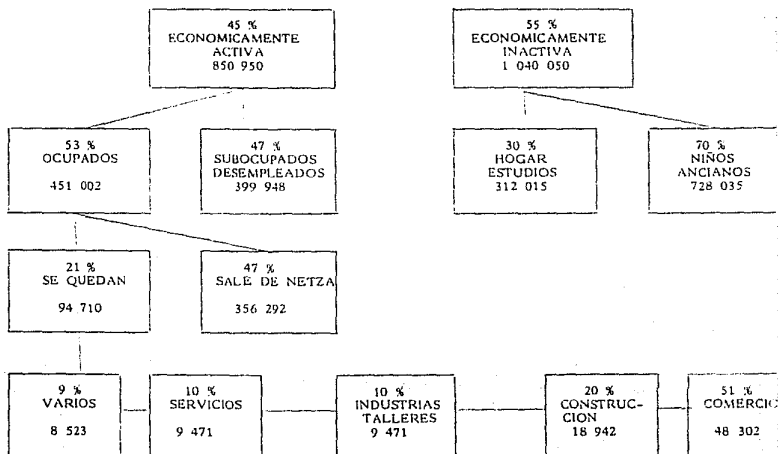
45 %
ECONOMICAMENTE ACTIVA
850 950

55 %
ECONOMICAMENTE INACTIVA
1 040 050

53 %
OCUPADOS
451 002

47 %
SUBOCUPADOS DESEMPLEADOS
399 948

30 %
HOGAR ESTUDIOS
312 015

70 %
NIÑOS ANCIANOS
728 035

21 %
SE QUEDAN
94 710

47 %
SALE DE NETZA
356 292

9 %
VARIOS
8 523

10 %
SERVICIOS
9 471

10 %
INDUSTRIAS TALLERES
9 471

20 %
CONSTRUCCION
18 942

51 %
COMERCIO
48 302